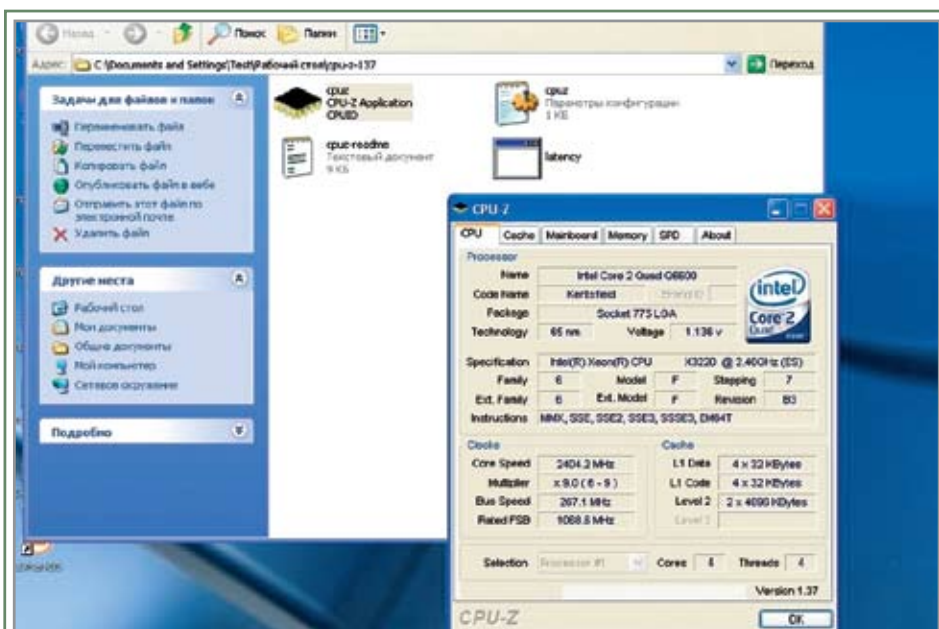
Назад Поиск Папки

Адрес: C:\Documents and Settings\Test\Рабочий стол\cpu-z-137 Переход

Задачи для файлов и папок

Переименовать файл
Переместить файл
Копировать файл
Опубликовать файл в вебе
Отправить этот файл по электронной почте
Удалить файл

Другие места

Рабочий стол
Мои документы
Общие документы
Мой компьютер
Сетевое окружение

Подробно

cpuz
CPU-Z Application
CPUID

cpuz
Параметры конфигурации
1 КБ

cpuz-readme
Текстовый документ
9 КБ

latency

CPU-Z

CPU | Cache | Mainboard | Memory | SPD | About

Processor
Name Intel Core 2 Quad Q6600
Code Name Kentsfield Brand ID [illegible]
Package Socket 775 LGA
Technology 65 nm Voltage 1.136 v

intel Core 2 Quad

Specification Intel(R) Xeon(R) CPU X3220 @ 2.40GHz (ES)
Family 6 Model F Stepping 7
Ext. Family 6 Ext. Model F Revision B3
Instructions MMX, SSE, SSE2, SSE3, SSSE3, EM64T

Clocks
Core Speed 2404.2 MHz
Multiplier x 9.0 ( 6 - 9 )
Bus Speed 267.1 MHz
Rated FSB 1068.5 MHz

Cache
L1 Data 4 x 32 KBytes
L1 Code 4 x 32 KBytes
Level 2 2 x 4096 KBytes
Level 3

Selection Processor #1 Cores 4 Threads 4

Version 1.37

CPU-Z OK